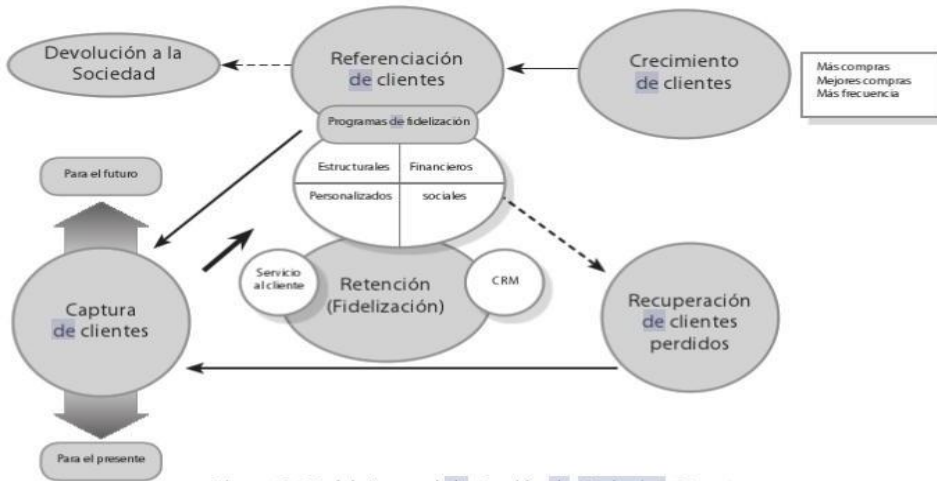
Devolución a la Sociedad

Referenciación de clientes

Crecimiento de clientes

Más compras
Mejores compras
Más frecuencia

Programas de fidelización

Estructurales
Financieros
Personalizados
sociales

Para el futuro

Captura de clientes

Servicio al cliente

Retención (Fidelización)

CRM

Recuperación de clientes perdidos

Para el presente

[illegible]